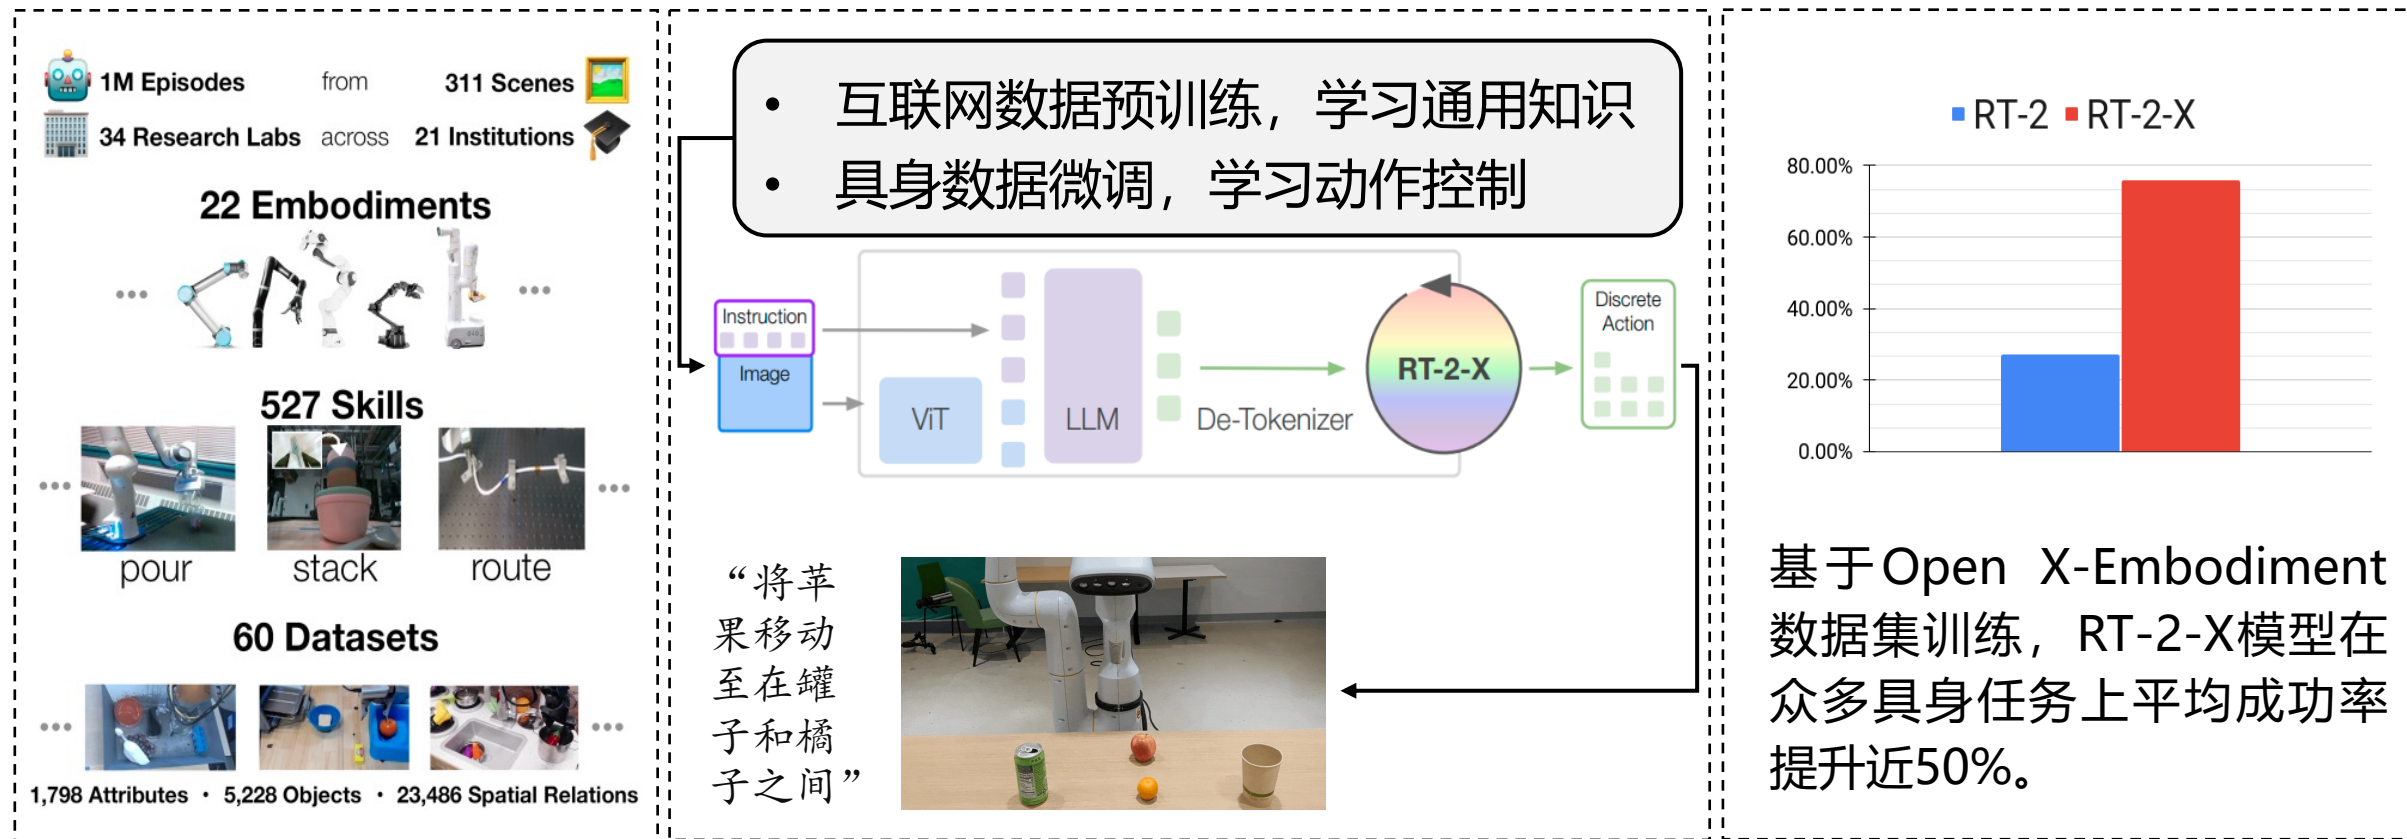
1M Episodes from 311 Scenes
34 Research Labs across 21 Institutions

22 Embodiments

...  ...

527 Skills

...  ...

pour stack route

60 Datasets

...  ...

1,798 Attributes • 5,228 Objects • 23,486 Spatial Relations

• 互联网数据预训练，学习通用知识
• 具身数据微调，学习动作控制

Instruction

Image

ViT

LLM

De-Tokenizer

RT-2-X

Discrete Action

“将苹果移动至在罐子和橘子之间”

■ RT-2 ■ RT-2-X

80.00%
60.00%
40.00%
20.00%
0.00%

基于Open X-Embodiment数据集训练，RT-2-X模型在众多具身任务上平均成功率提升近50%。